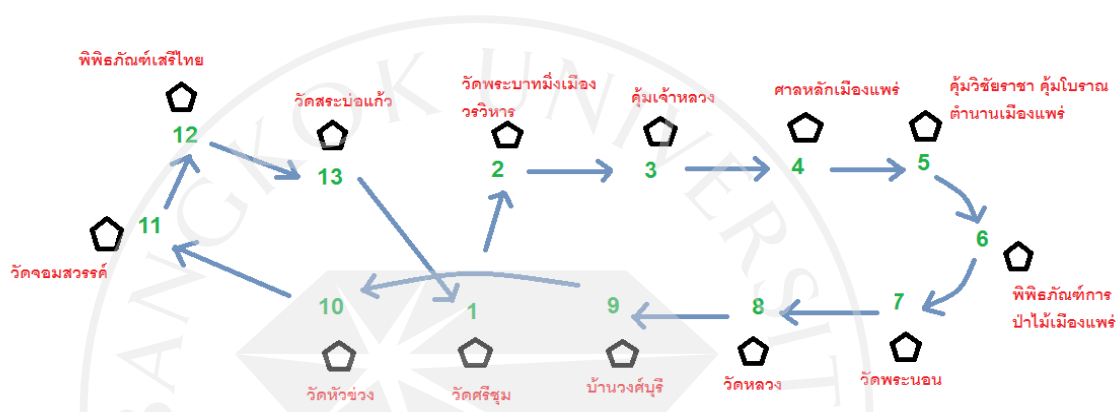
พิพิธภัณฑ์เสรีไทย
12
วัดสระบ่อแก้ว
13
วัดพระบาทมิ่งเมือง วรวิหาร
2
คุ้มเจ้าหลวง
3
ศาลหลักเมืองแพร่
4
คุ้มวิชัยราชา คุ้มโบราณ ตำนานเมืองแพร่
5
6
พิพิธภัณฑ์การป่าไม้เมืองแพร่
7
วัดพระนอน
8
วัดหลวง
9
บ้านวงศ์บุรี
1
วัดศรีชุม
10
วัดหัวข่วง
11
วัดจอมสวรรค์
BANGKOK UNIVERSITY